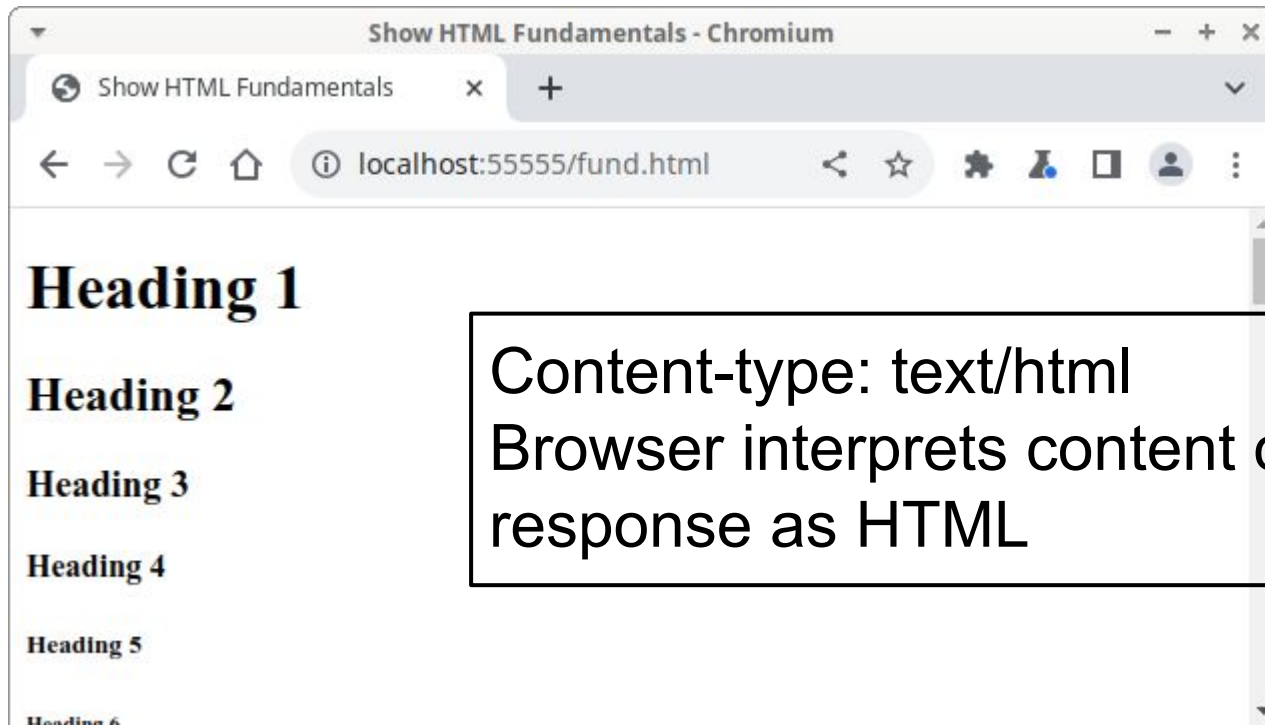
Show HTML Fundamentals - Chromium

Show HTML Fundamentals ×

+

localhost:55555/fund.html

Heading 1

Heading 2

Heading 3

Heading 4

Heading 5

Heading 6

Content-type: text/html
Browser interprets content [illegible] response as HTML